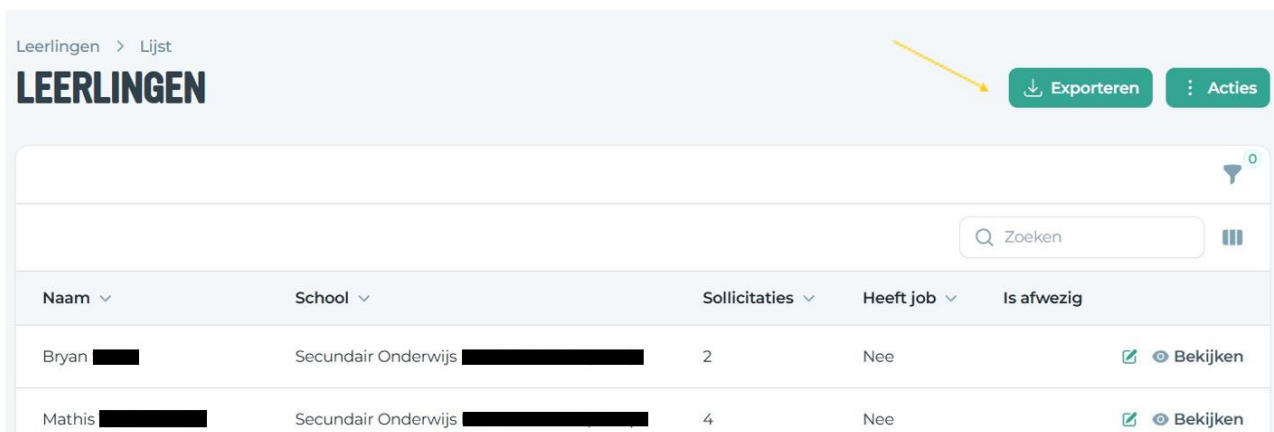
Leerlingen > Lijst

LEERLINGEN

Exporteren

Acties

0

Zoeken

| Naam | School | Sollicitaties | Heeft job | Is afwezig | |
|---|---|---|---|---|---|
| Bryan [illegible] | Secundair Onderwijs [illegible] | 2 | Nee | | Bekijken |
| Mathis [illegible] | Secundair Onderwijs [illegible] | 4 | Nee | | Bekijken |